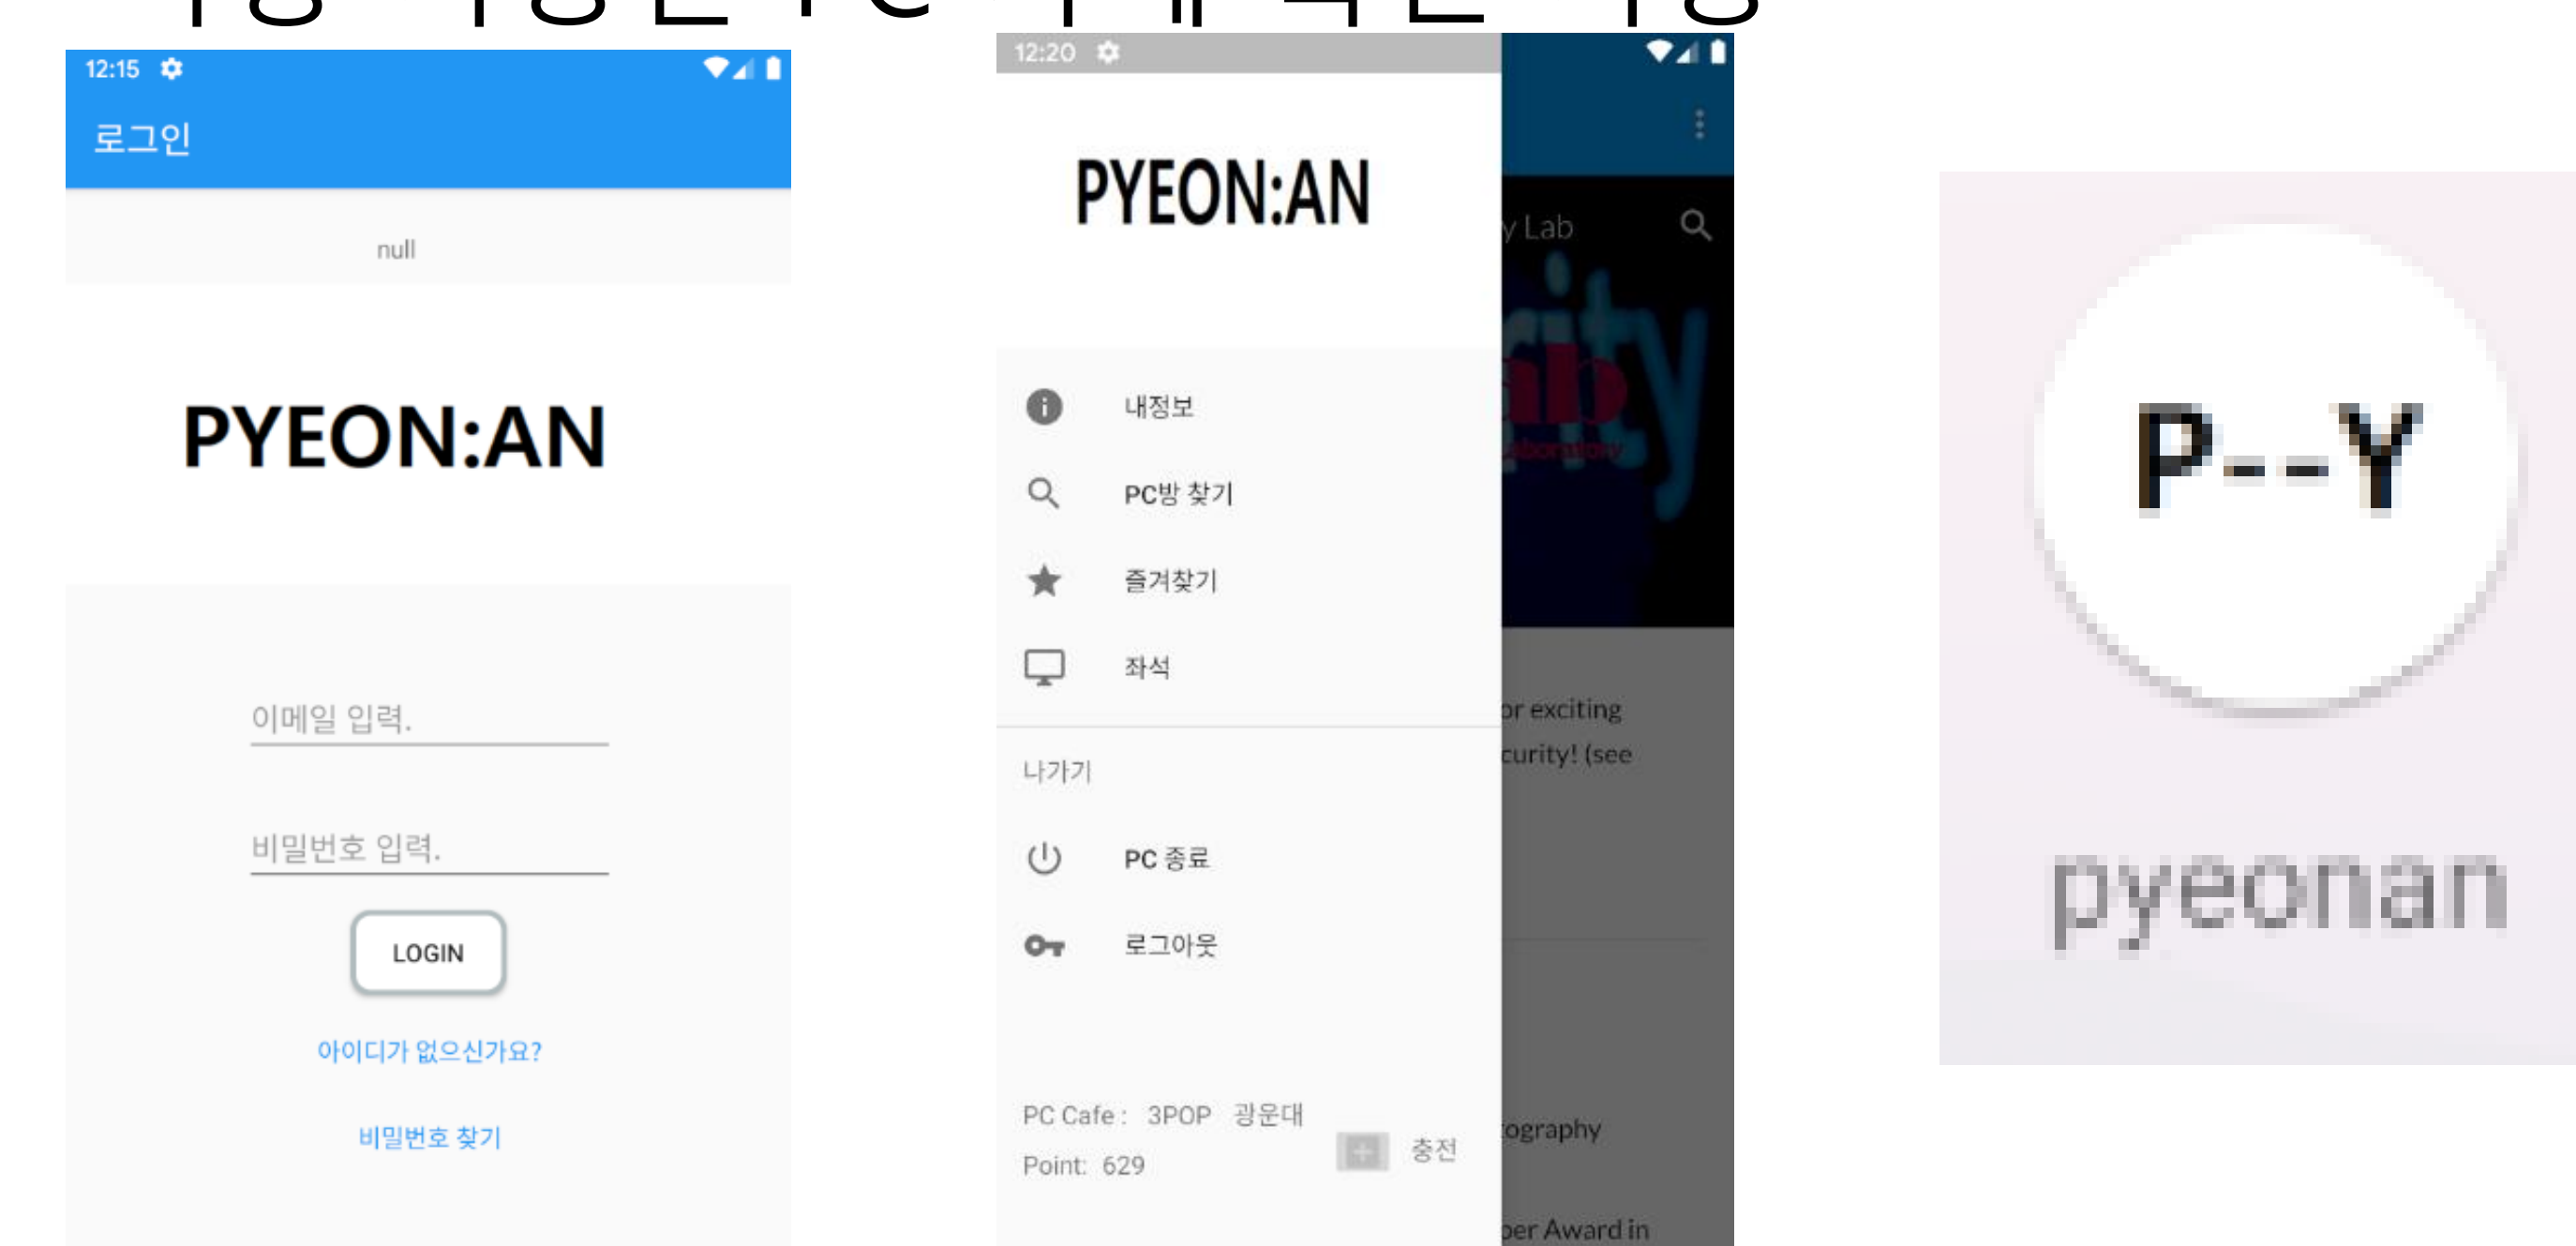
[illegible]

12:15

로그인

null

PYEON:AN

이메일 입력.

비밀번호 입력.

LOGIN

아이디가 없으신가요?

비밀번호 찾기

12:20

PYEON:AN

y Lab

내정보

PC방 찾기

즐겨찾기

좌석

나가기

PC 종료

로그아웃

PC Cafe : 3POP 광운대

Point: 629

충전

or exciting

curity! (see

ography

per Award in

P--Y

pyeonan